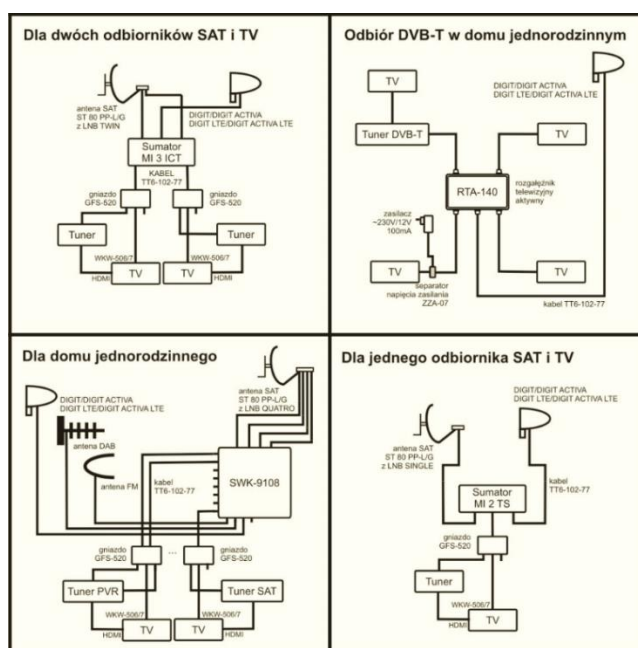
Dla dwóch odbiorników SAT i TV

antena SAT ST 80 PP-L/G z LNB TWIN

DIGIT/DIGIT ACTIVA DIGIT LTE/DIGIT ACTIVA LTE

Sumator MI 3 ICT

KABEL TT6-102-77

gniazdo GFS-520

gniazdo GFS-520

Tuner

Tuner

WKW-506/7

WKW-506/7

TV

TV

HDMI

HDMI

Odbiór DVB-T w domu jednorodzinnym

TV

DIGIT/DIGIT ACTIVA DIGIT LTE/DIGIT ACTIVA LTE

Tuner DVB-T

TV

RTA-140

rozgałęźnik telewizyjny aktywny

zasilacz ~230V/12V 100mA

TV

separator napięcia zasilania ZZA-07

TV

kabel TT6-102-77

Dla domu jednorodzinnego

DIGIT/DIGIT ACTIVA DIGIT LTE/DIGIT ACTIVA LTE

antena SAT ST 80 PP-L/G z LNB QUATRO

antena DAB

antena FM

kabel TT6-102-77

SWK-9108

gniazdo GFS-520

gniazdo GFS-520

Tuner PVR

Tuner SAT

WKW-506/7

WKW-506/7

HDMI

TV

TV

HDMI

Dla jednego odbiornika SAT i TV

DIGIT/DIGIT ACTIVA DIGIT LTE/DIGIT ACTIVA LTE

antena SAT ST 80 PP-L/G z LNB SINGLE

kabel TT6-102-77

Sumator MI 2 TS

gniazdo GFS-520

Tuner

WKW-506/7

HDMI

TV